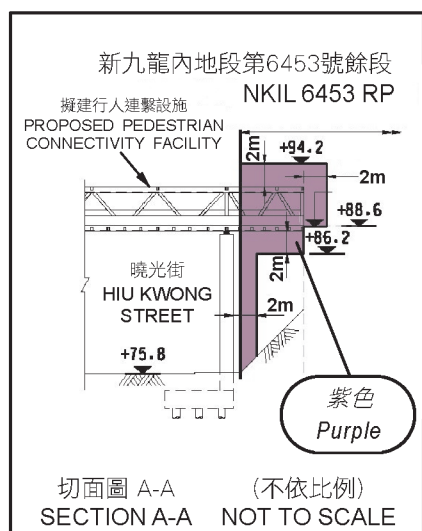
新九龍內地段第6453號餘段
NKIL 6453 RP

擬建行人連繫設施
PROPOSED PEDESTRIAN CONNECTIVITY FACILITY

2m
+94.2
2m
+88.6
+86.2
2m
2m

曉光街
HIU KWONG STREET

+75.8

紫色
Purple

切面圖 A-A (不依比例)
SECTION A-A NOT TO SCALE